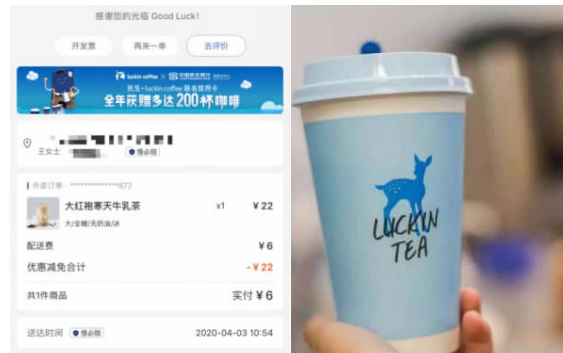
感谢您的光临 Good Luck!

开发票 再来一单 去评价

luckin coffee 中国民生银行
民生·luckin coffee 联名信用卡
全年获赠多达200杯咖啡

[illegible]
王女士 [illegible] 隐私号

外卖订单: **************872

大红袍枣天牛乳茶 x1 ¥22
大/全糖/无奶油/冰

配送费 ¥6

优惠减免合计 -¥22

共1件商品 实付 ¥6

送达时间 隐私号 2020-04-03 10:54

LUCKIN TEA